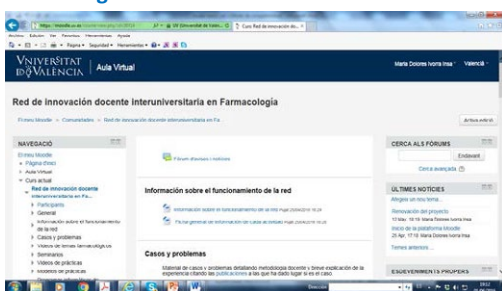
https://moodle.uv.es/course/view.php?id=20014
Curs: Red de innovación do...

Archivo Editar Ver Favoritos Herramientas Ayuda

Página Seguridad Herramientas

VNIVERSITAT DE VALÈNCIA | Aula Virtual

Maria Dolores Ivorra Insa · Valencià

Red de innovación docente interuniversitaria en Farmacología

El meu Moodle ▸ Comunitats ▸ Red de innovación docente interuniversitaria en Fa...

Activa edició

NAVEGACIÓ

El meu Moodle
Pàgina d'inici
Aula Virtual
Curs actual
Red de innovación docente interuniversitaria en Fa...
Participants
General
Información sobre el funcionamiento de la red
Casos y problemas
Vídeos de temas farmacológicos
Seminarios
Vídeos de prácticas
Modelos de prácticas

Fòrum d'avisos i notícies

Información sobre el funcionamiento de la red

Información sobre el funcionamiento de la red Página

Ficha general de información de casos de estudio Página

Casos y problemas

Material de casos y problemas detallando metodología docente y breve explicación de la experiencia citando las publicaciones a las que ha dado lugar si es el caso.

CERCA AL FÒRUMS

Endavant

Cerca avançada

ÚLTIMES NOTÍCIES

Afegeix un nou tema...

Renovación del proyecto
12 Mar, 10:19 Maria Dolores Ivorra Insa

Inicio de la plataforma Moodle
25 Apr, 17:13 Maria Dolores Ivorra Insa

Temes anteriors...

ESDEVENIMENTS PROPERS

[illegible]